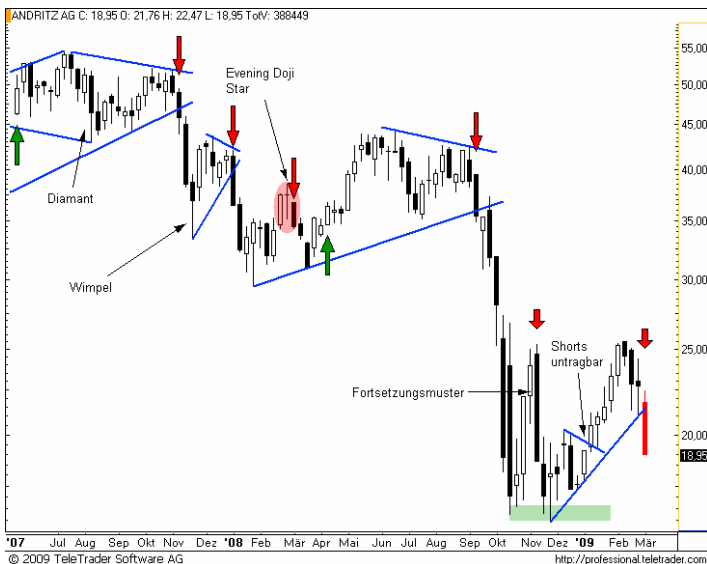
ANDRITZ AG C: 18,95 O: 21,76 H: 22,47 L: 18,95 TofV: 388449

Evening Doji Star

Diamant

Wimpel

Fortsetzungsmuster

Shorts untragbar

55,00
50,00
45,00
40,00
35,00
30,00
25,00
20,00
18,95

'07 Jul Aug Sep Okt Nov Dez '08 Feb Mär Apr Mai Jun Jul Aug Sep Okt Nov Dez '09 Feb Mär

© 2009 TeleTrader Software AG

http://professional.teletrader.com